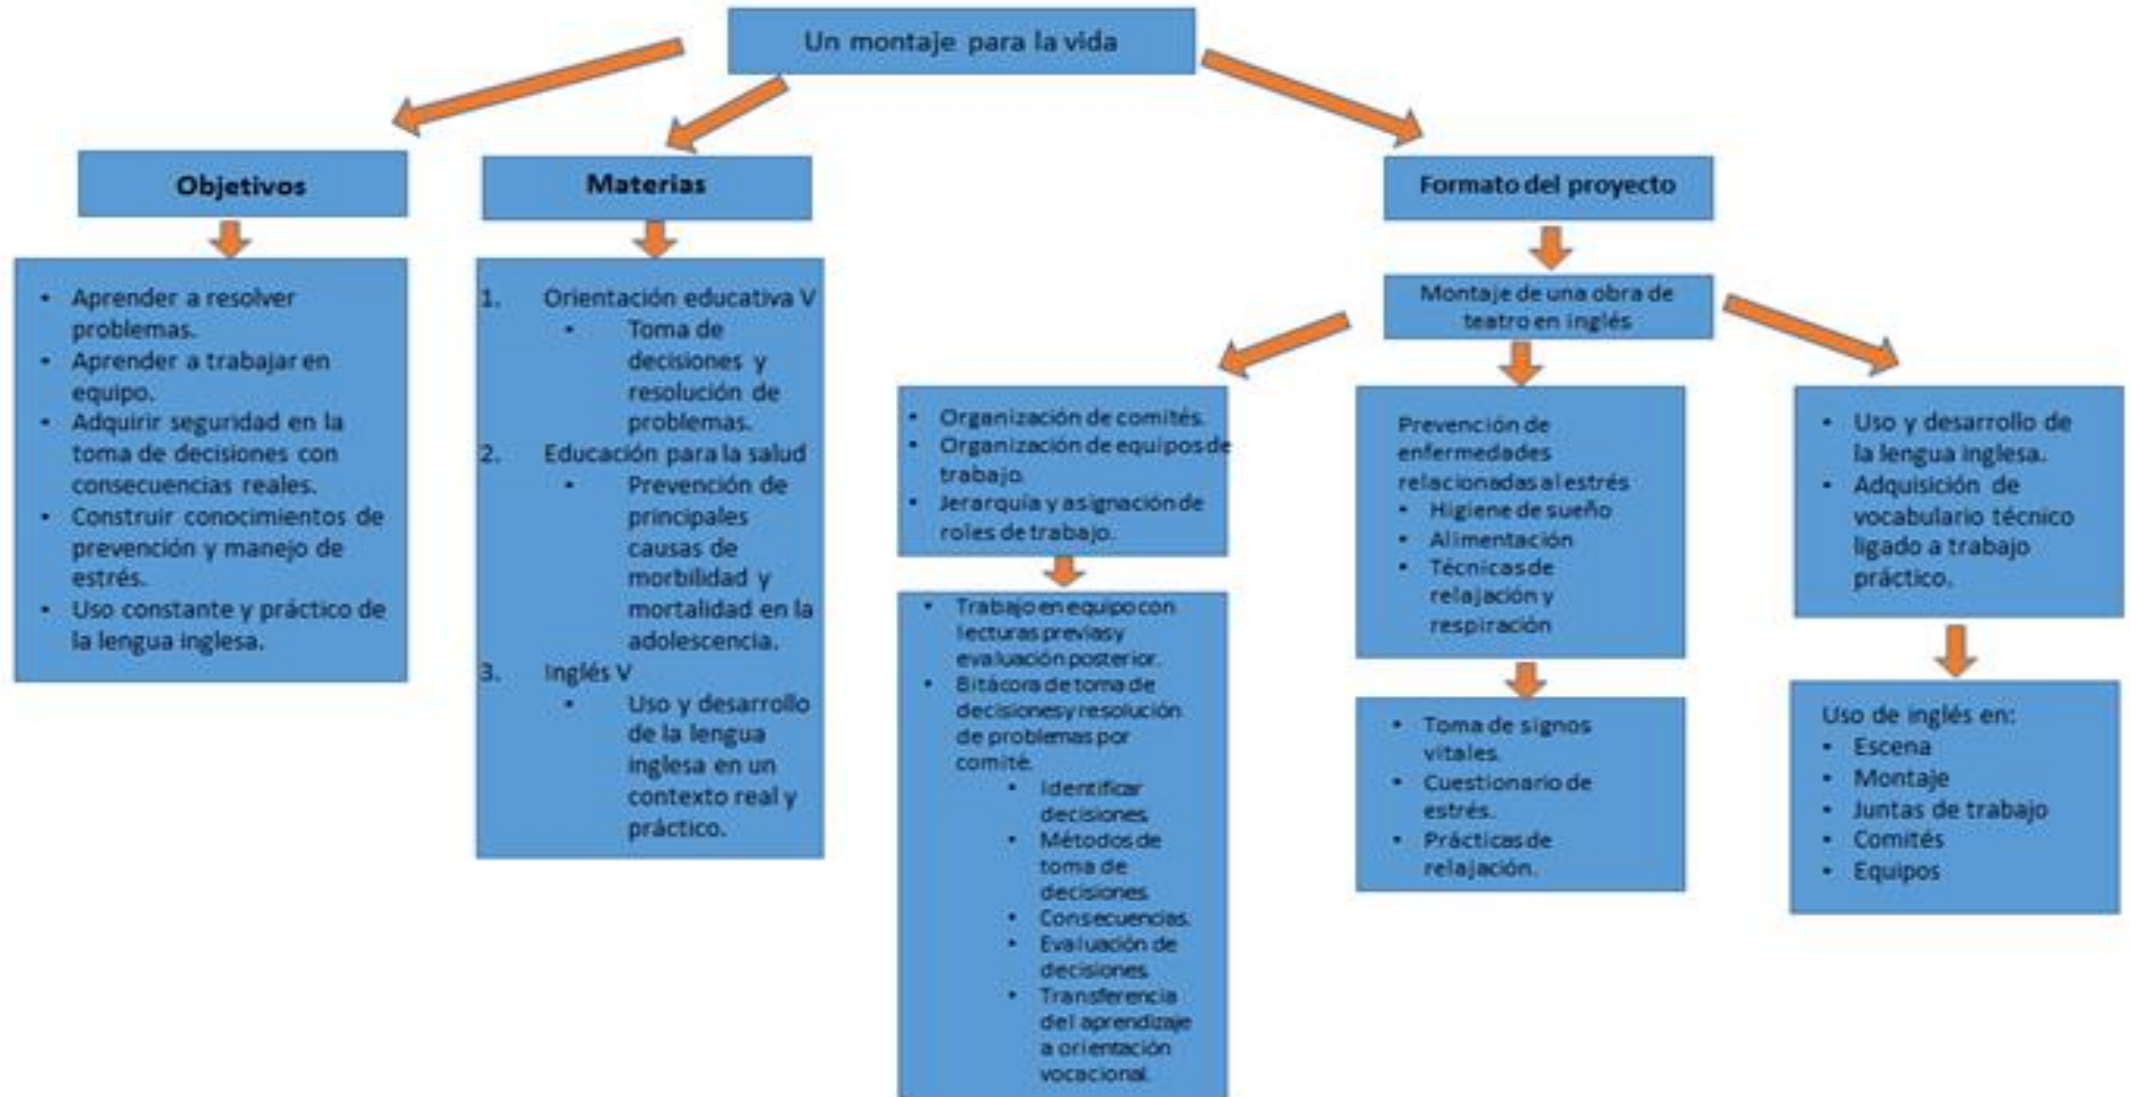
Un montaje para la vida

Objetivos

- Aprender a resolver problemas.
- Aprender a trabajar en equipo.
- Adquirir seguridad en la toma de decisiones con consecuencias reales.
- Construir conocimientos de prevención y manejo de estrés.
- Uso constante y práctico de la lengua inglesa.

Materias

1. Orientación educativa V
   - Toma de decisiones y resolución de problemas.
2. Educación para la salud
   - Prevención de principales causas de morbilidad y mortalidad en la adolescencia.
3. Inglés V
   - Uso y desarrollo de la lengua inglesa en un contexto real y práctico.

Formato del proyecto

Montaje de una obra de teatro en inglés

- Organización de comités.
- Organización de equipos de trabajo.
- Jerarquía y asignación de roles de trabajo.

- Trabajo en equipo con lecturas previas y evaluación posterior.
- Bitácora de toma de decisiones y resolución de problemas por comité.
   - Identificar decisiones.
   - Métodos de toma de decisiones.
   - Consecuencias.
   - Evaluación de decisiones.
   - Transferencia del aprendizaje a orientación vocacional.

Prevención de enfermedades relacionadas al estrés
- Higiene de sueño
- Alimentación
- Técnicas de relajación y respiración

- Toma de signos vitales.
- Cuestionario de estrés.
- Prácticas de relajación.

- Uso y desarrollo de la lengua inglesa.
- Adquisición de vocabulario técnico ligado a trabajo práctico.

Uso de inglés en:
- Escena
- Montaje
- Juntas de trabajo
- Comités
- Equipos